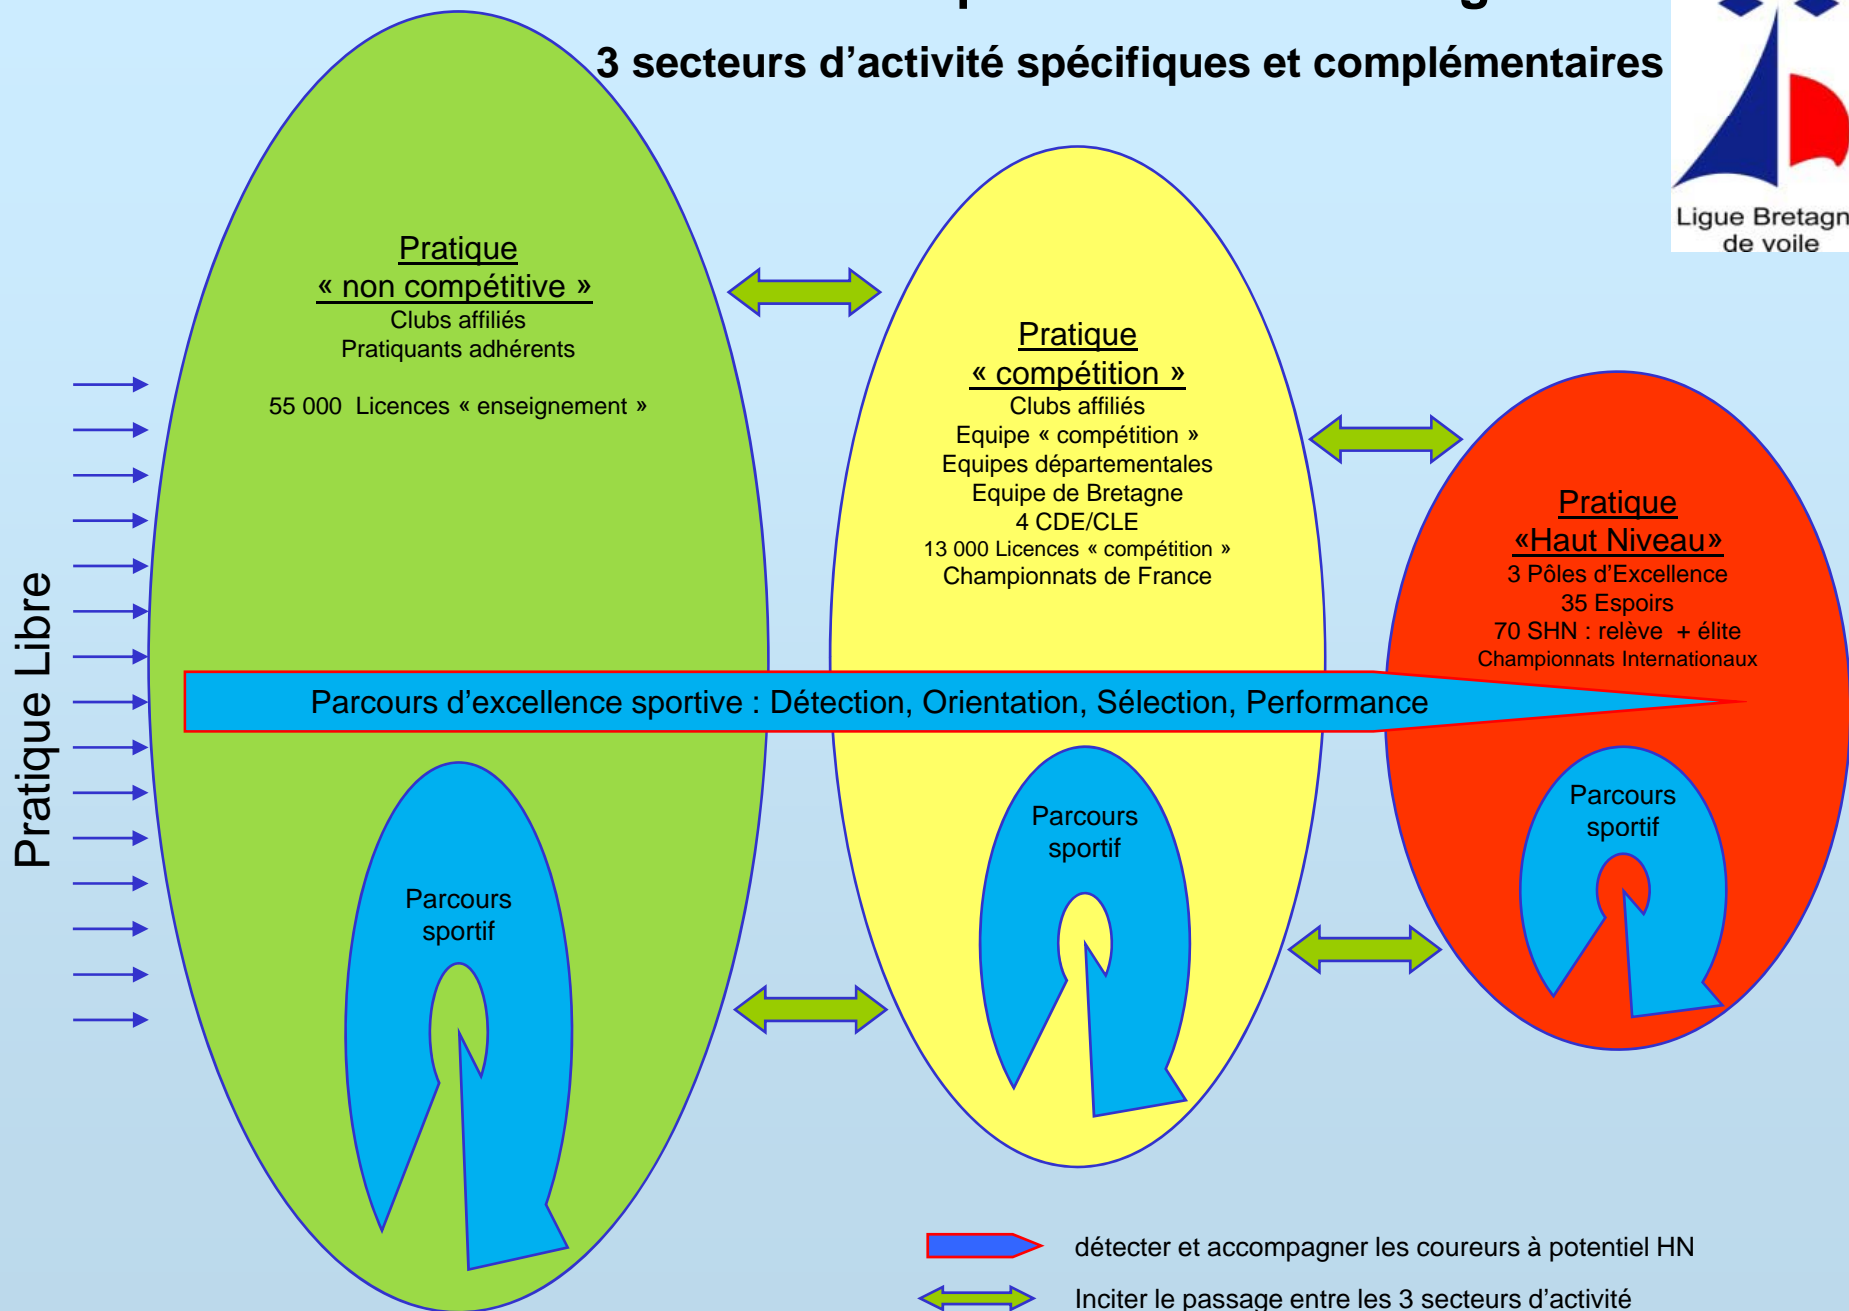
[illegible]

3 secteurs d'activité spécifiques et complémentaires

Ligue Bretagn de voile

Pratique
« non compétitive »
Clubs affiliés
Pratiquants adhérents

55 000 Licences « enseignement »

Pratique
« compétition »
Clubs affiliés
Equipe « compétition »
Equipes départementales
Equipe de Bretagne
4 CDE/CLE
13 000 Licences « compétition »
Championnats de France

Pratique
«Haut Niveau»
3 Pôles d'Excellence
35 Espoirs
70 SHN : relève + élite
Championnats Internationaux

Pratique Libre

Parcours d'excellence sportive : Détection, Orientation, Sélection, Performance

Parcours sportif

Parcours sportif

Parcours sportif

détecter et accompagner les coureurs à potentiel HN

Inciter le passage entre les 3 secteurs d'activité